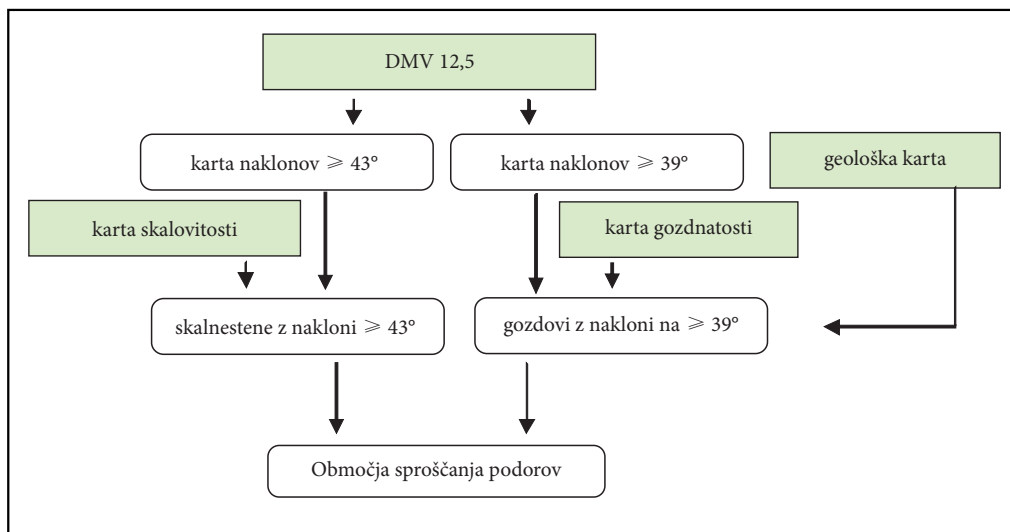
DMV 12,5

karta naklonov $\geqslant 43°$

karta naklonov $\geqslant 39°$

geološka karta

karta skalovitosti

karta gozdnatosti

skalnestene z nakloni $\geqslant 43°$

gozdovi z nakloni na $\geqslant 39°$

Območja sproščanja podorov